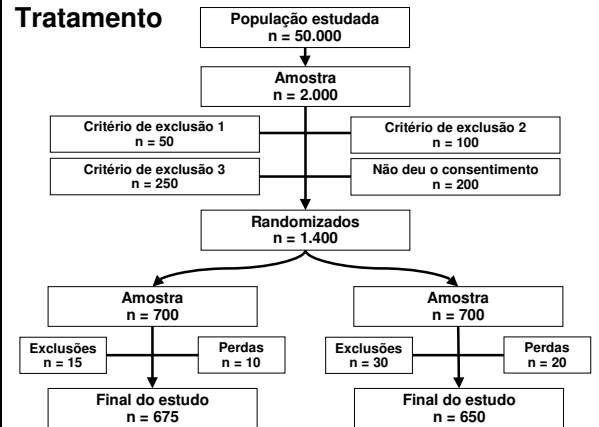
Tratamento

População estudada
n = 50.000

Amostra
n = 2.000

Critério de exclusão 1
n = 50

Critério de exclusão 2
n = 100

Critério de exclusão 3
n = 250

Não deu o consentimento
n = 200

Randomizados
n = 1.400

Amostra
n = 700

Exclusões
n = 15

Perdas
n = 10

Final do estudo
n = 675

Amostra
n = 700

Exclusões
n = 30

Perdas
n = 20

Final do estudo
n = 650